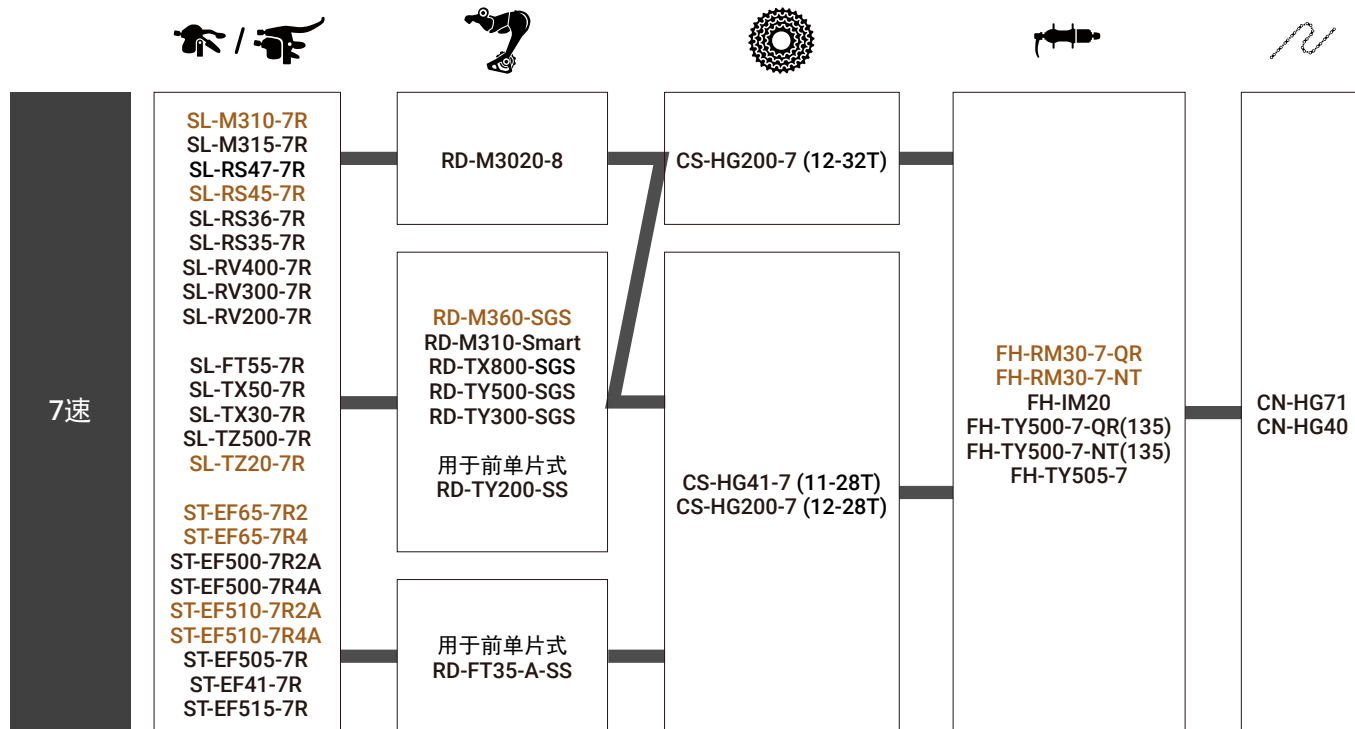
/

7速

SL-M310-7R
SL-M315-7R
SL-RS47-7R
SL-RS45-7R
SL-RS36-7R
SL-RS35-7R
SL-RV400-7R
SL-RV300-7R
SL-RV200-7R

SL-FT55-7R
SL-TX50-7R
SL-TX30-7R
SL-TZ500-7R
SL-TZ20-7R

ST-EF65-7R2
ST-EF65-7R4
ST-EF500-7R2A
ST-EF500-7R4A
ST-EF510-7R2A
ST-EF510-7R4A
ST-EF505-7R
ST-EF41-7R
ST-EF515-7R

RD-M3020-8

RD-M360-SGS
RD-M310-Smart
RD-TX800-SGS
RD-TY500-SGS
RD-TY300-SGS

用于前单片式
RD-TY200-SS

用于前单片式
RD-FT35-A-SS

CS-HG200-7 (12-32T)

CS-HG41-7 (11-28T)
CS-HG200-7 (12-28T)

FH-RM30-7-QR
FH-RM30-7-NT
FH-IM20
FH-TY500-7-QR(135)
FH-TY500-7-NT(135)
FH-TY505-7

CN-HG71
CN-HG40